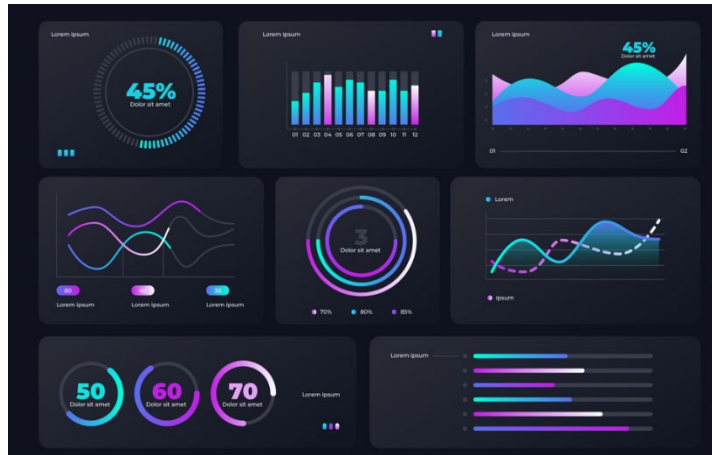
Lorem ipsum

45%
Dolor sit amet

Lorem ipsum

01 02 03 04 05 06 07 08 09 10 11 12

Lorem ipsum

45%
Dolor sit amet

01

02

80
Lorem ipsum

40
Lorem ipsum

30
Lorem ipsum

3
Dolor sit amet

70%

80%

85%

Lorem

Ipsum

50
Dolor sit amet

60
Dolor sit amet

70
Dolor sit amet

Lorem ipsum

Lorem ipsum